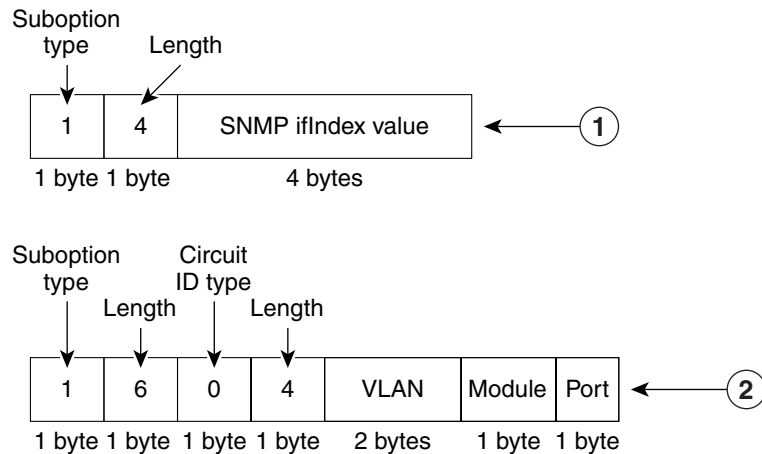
Suboption type

Length

| 1 | 4 | SNMP ifIndex value |
|---|---|---|
| 1 byte | 1 byte | 4 bytes |

1

Suboption type

Circuit ID type

Length

Length

| 1 | 6 | 0 | 4 | VLAN | Module | Port |
|---|---|---|---|---|---|---|
| 1 byte | 1 byte | 1 byte | 1 byte | 2 bytes | 1 byte | 1 byte |

2